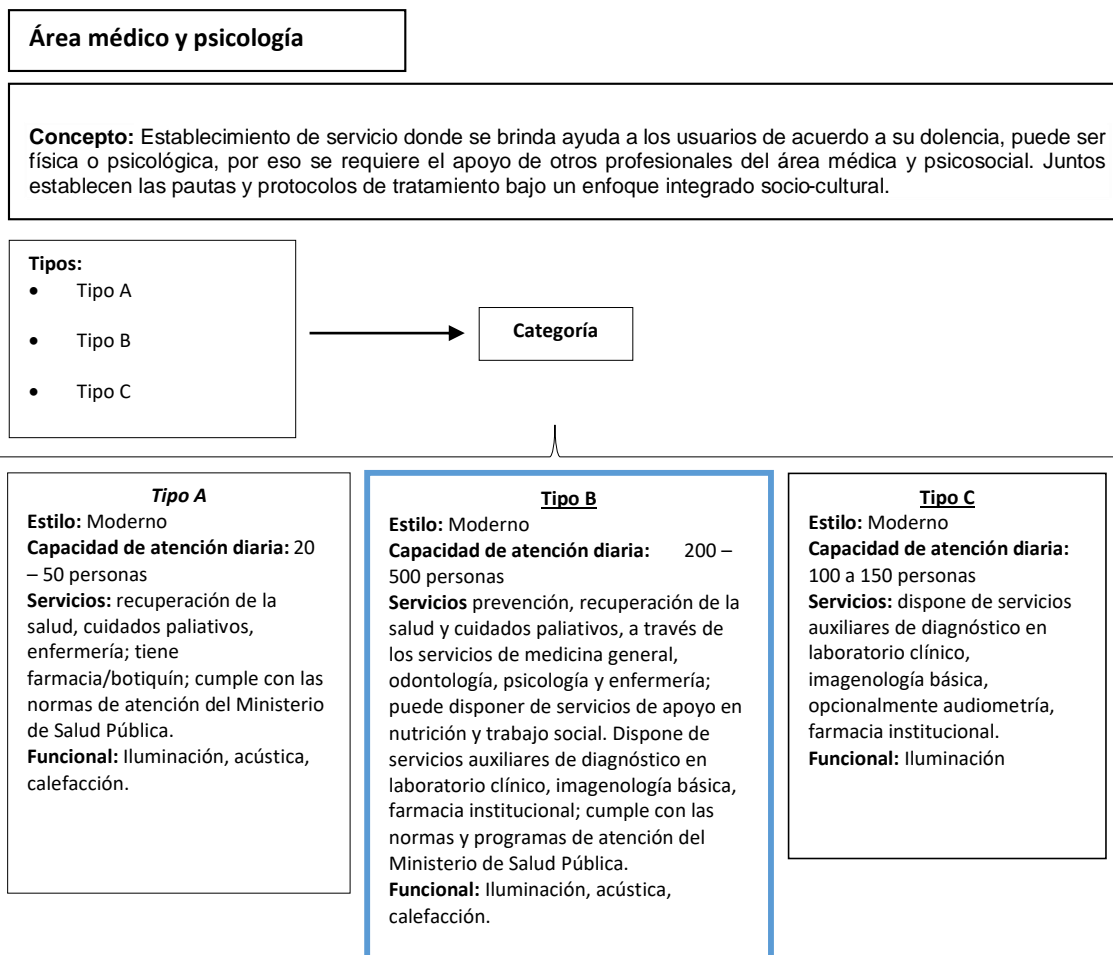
Área médico y psicología

Concepto: Establecimiento de servicio donde se brinda ayuda a los usuarios de acuerdo a su dolencia, puede ser física o psicológica, por eso se requiere el apoyo de otros profesionales del área médica y psicosocial. Juntos establecen las pautas y protocolos de tratamiento bajo un enfoque integrado socio-cultural.

Tipos:
- Tipo A
- Tipo B
- Tipo C

Categoría

Tipo A
Estilo: Moderno
Capacidad de atención diaria: 20 – 50 personas
Servicios: recuperación de la salud, cuidados paliativos, enfermería; tiene farmacia/botiquín; cumple con las normas de atención del Ministerio de Salud Pública.
Funcional: Iluminación, acústica, calefacción.

Tipo B
Estilo: Moderno
Capacidad de atención diaria: 200 – 500 personas
Servicios prevención, recuperación de la salud y cuidados paliativos, a través de los servicios de medicina general, odontología, psicología y enfermería; puede disponer de servicios de apoyo en nutrición y trabajo social. Dispone de servicios auxiliares de diagnóstico en laboratorio clínico, imagenología básica, farmacia institucional; cumple con las normas y programas de atención del Ministerio de Salud Pública.
Funcional: Iluminación, acústica, calefacción.

Tipo C
Estilo: Moderno
Capacidad de atención diaria: 100 a 150 personas
Servicios: dispone de servicios auxiliares de diagnóstico en laboratorio clínico, imagenología básica, opcionalmente audiometría, farmacia institucional.
Funcional: Iluminación